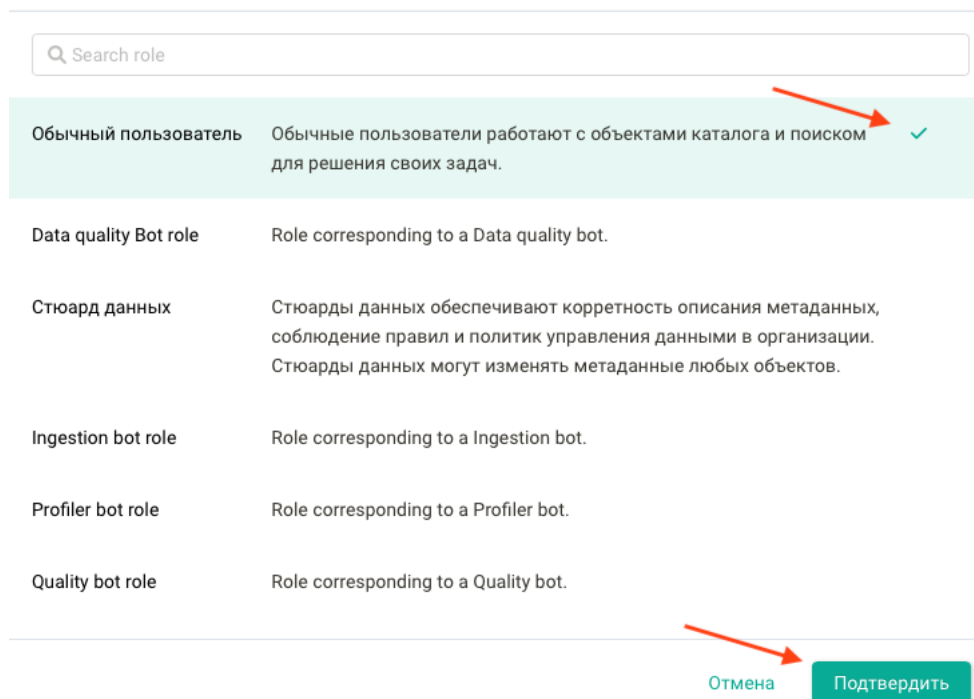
Search role

| | |
|---|---|
| Обычный пользователь | Обычные пользователи работают с объектами каталога и поиском для решения своих задач. |
| Data quality Bot role | Role corresponding to a Data quality bot. |
| Стюард данных | Стюарды данных обеспечивают корректность описания метаданных, соблюдение правил и политик управления данными в организации. Стюарды данных могут изменять метаданные любых объектов. |
| Ingestion bot role | Role corresponding to a Ingestion bot. |
| Profiler bot role | Role corresponding to a Profiler bot. |
| Quality bot role | Role corresponding to a Quality bot. |

Отмена
Подтвердить